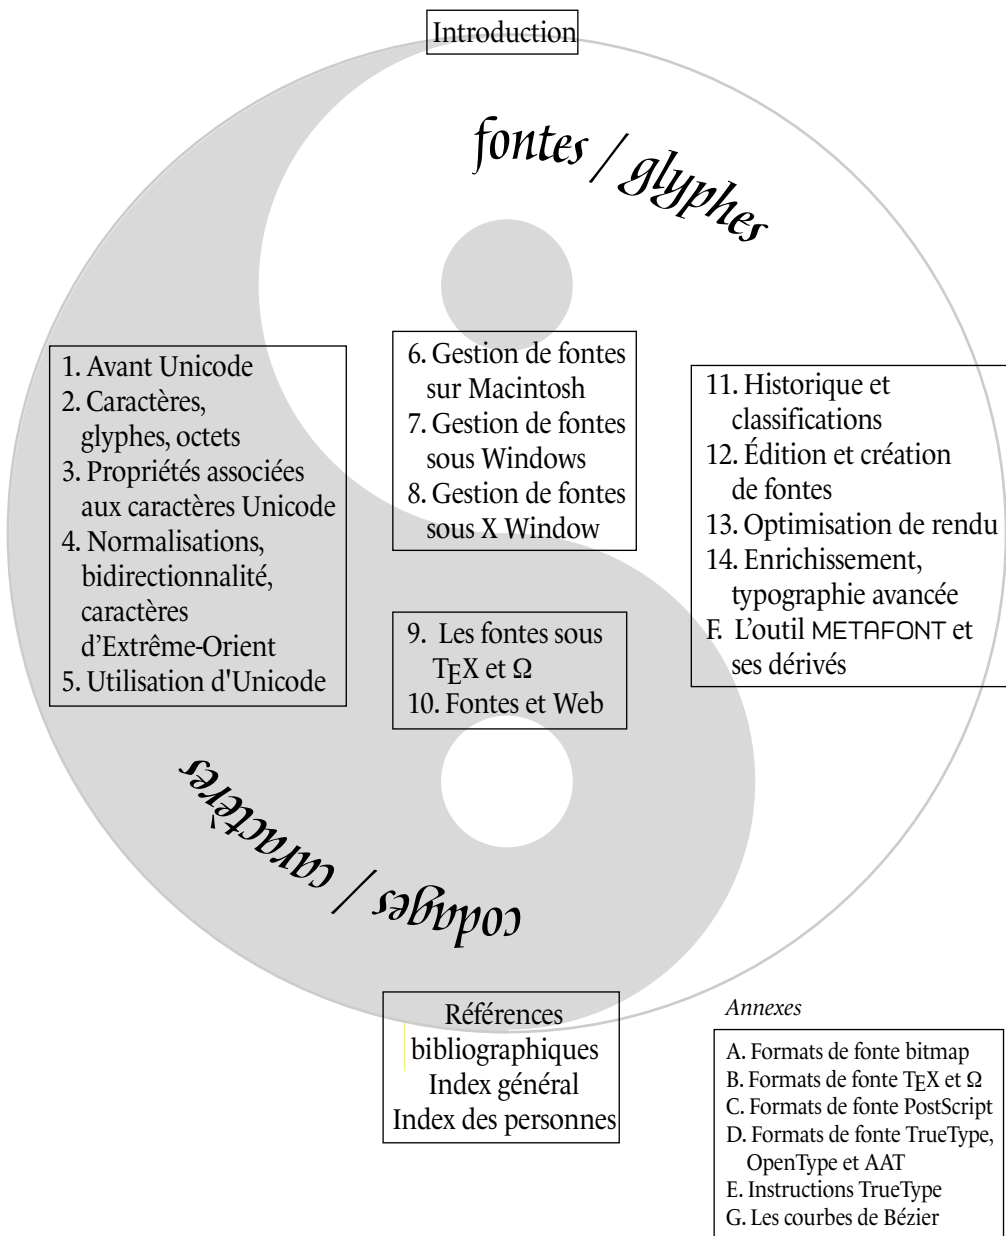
Introduction

fontes / glyphes

1. Avant Unicode
2. Caractères, glyphes, octets
3. Propriétés associées aux caractères Unicode
4. Normalisations, bidirectionnalité, caractères d'Extrême-Orient
5. Utilisation d'Unicode

6. Gestion de fontes sur Macintosh
7. Gestion de fontes sous Windows
8. Gestion de fontes sous X Window

9. Les fontes sous $\TeX$ et $\Omega$
10. Fontes et Web

11. Historique et classifications
12. Édition et création de fontes
13. Optimisation de rendu
14. Enrichissement, typographie avancée
F. L'outil METAFONT et ses dérivés

codages / caractères

Références bibliographiques
Index général
Index des personnes

Annexes

A. Formats de fonte bitmap
B. Formats de fonte $\TeX$ et $\Omega$
C. Formats de fonte PostScript
D. Formats de fonte TrueType, OpenType et AAT
E. Instructions TrueType
G. Les courbes de Bézier